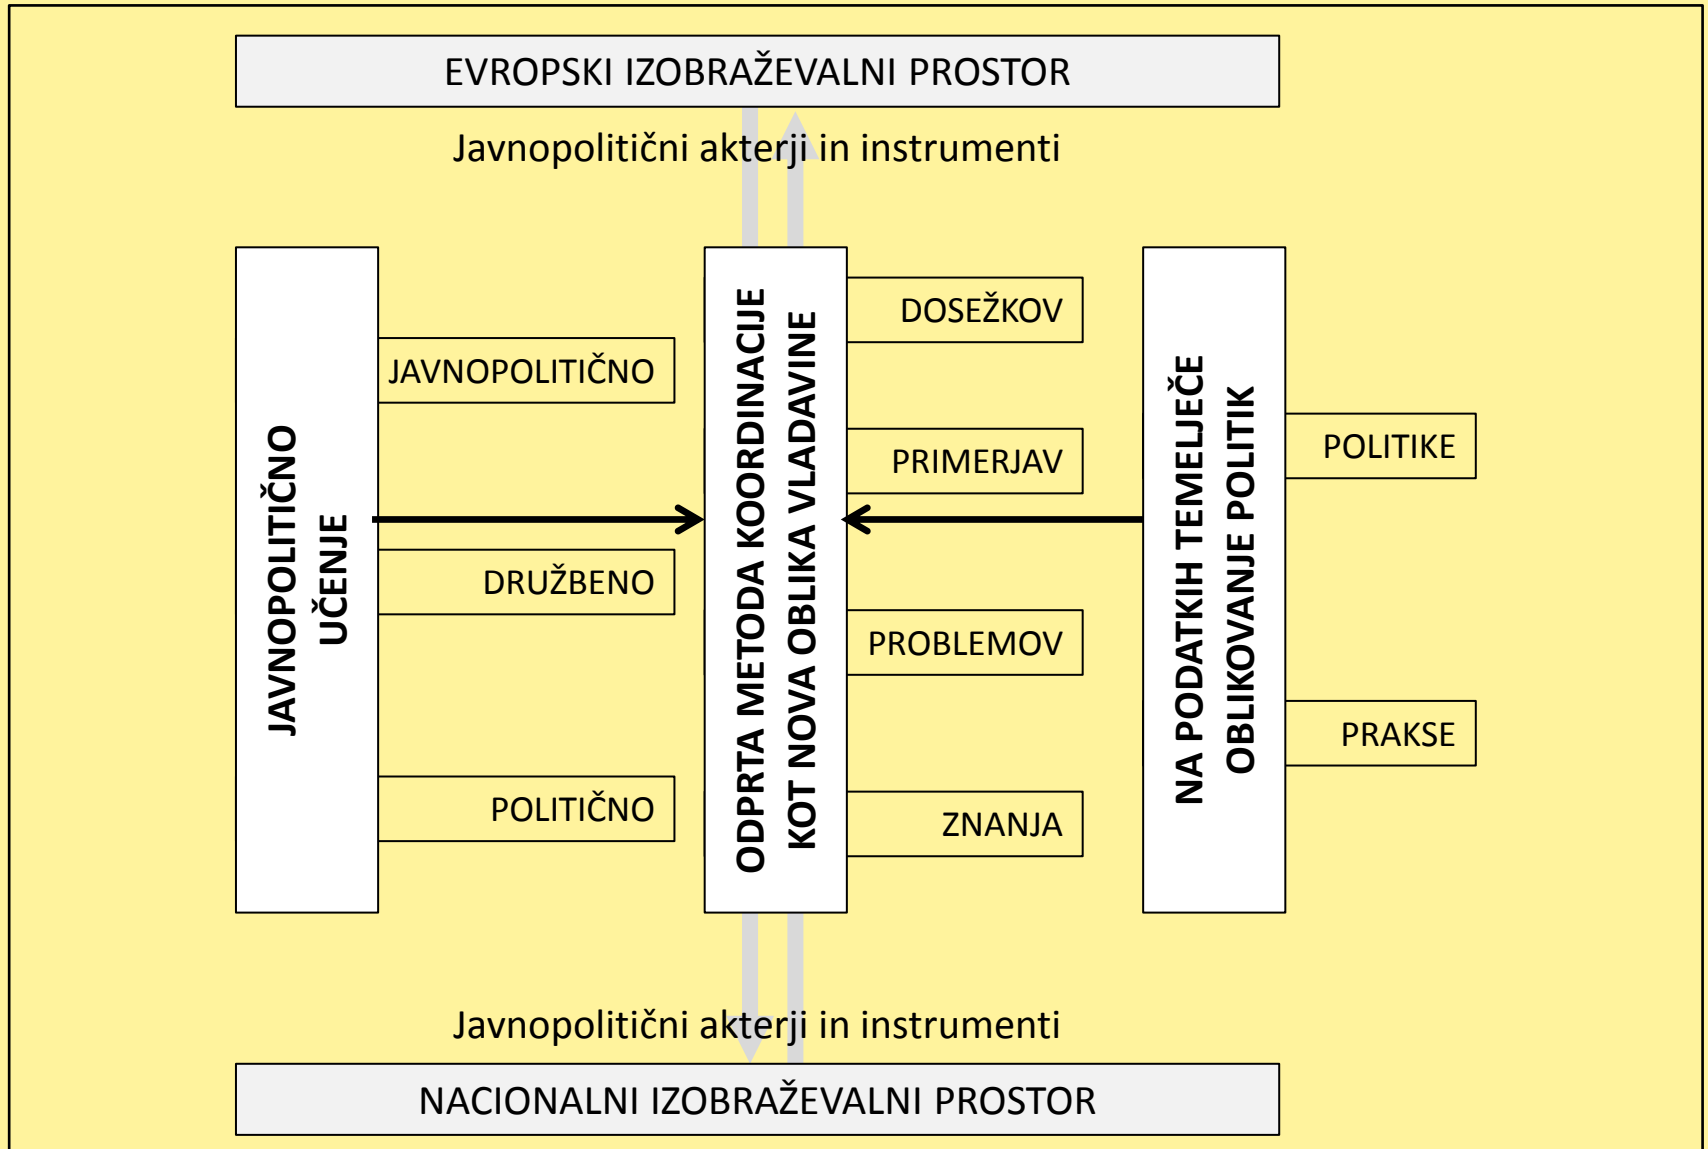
EVROPSKI IZOBRAŽEVALNI PROSTOR

Javnopolitični akterji in instrumenti

JAVNOPOLITIČNO UČENJE

JAVNOPOLITIČNO

DRUŽBENO

POLITIČNO

ODPRTA METODA KOORDINACIJE KOT NOVA OBLIKA VLADAVINE

DOSEŽKOV

PRIMERJAV

PROBLEMOV

ZNANJA

NA PODATKIH TEMELJEČE OBLIKOVANJE POLITIK

POLITIKE

PRAKSE

Javnopolitični akterji in instrumenti

NACIONALNI IZOBRAŽEVALNI PROSTOR